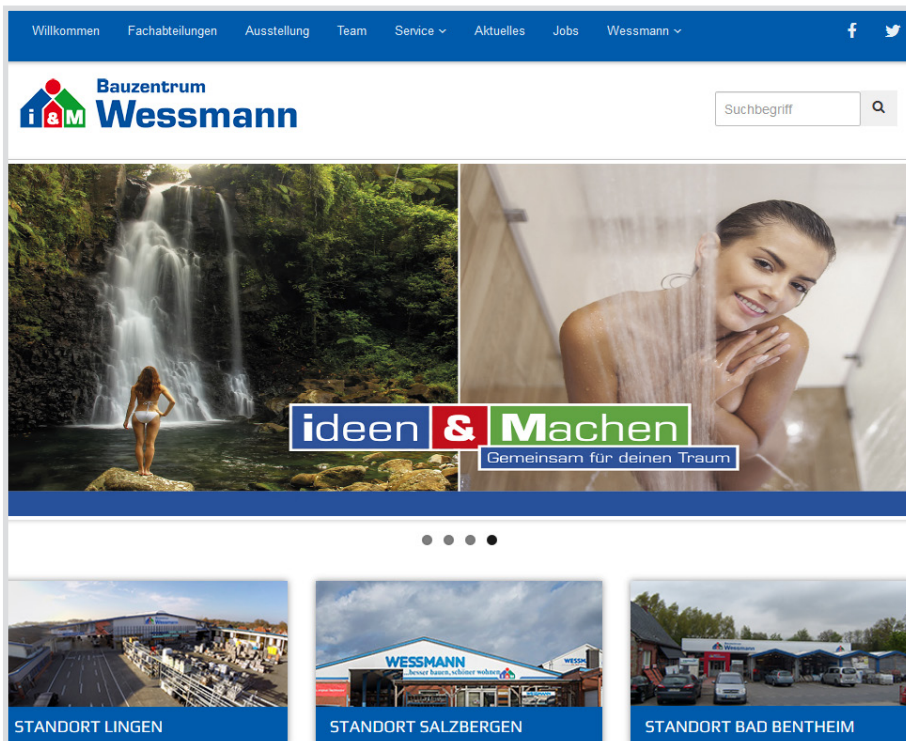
Willkommen Fachabteilungen Ausstellung Team Service Aktuelles Jobs Wessmann

i&M Bauzentrum Wessmann

Suchbegriff

ideen & Machen
Gemeinsam für deinen Traum

WESSMANN
...besser bauen, schöner wohnen

STANDORT LINGEN

STANDORT SALZBERGEN

STANDORT BAD BENTHEIM